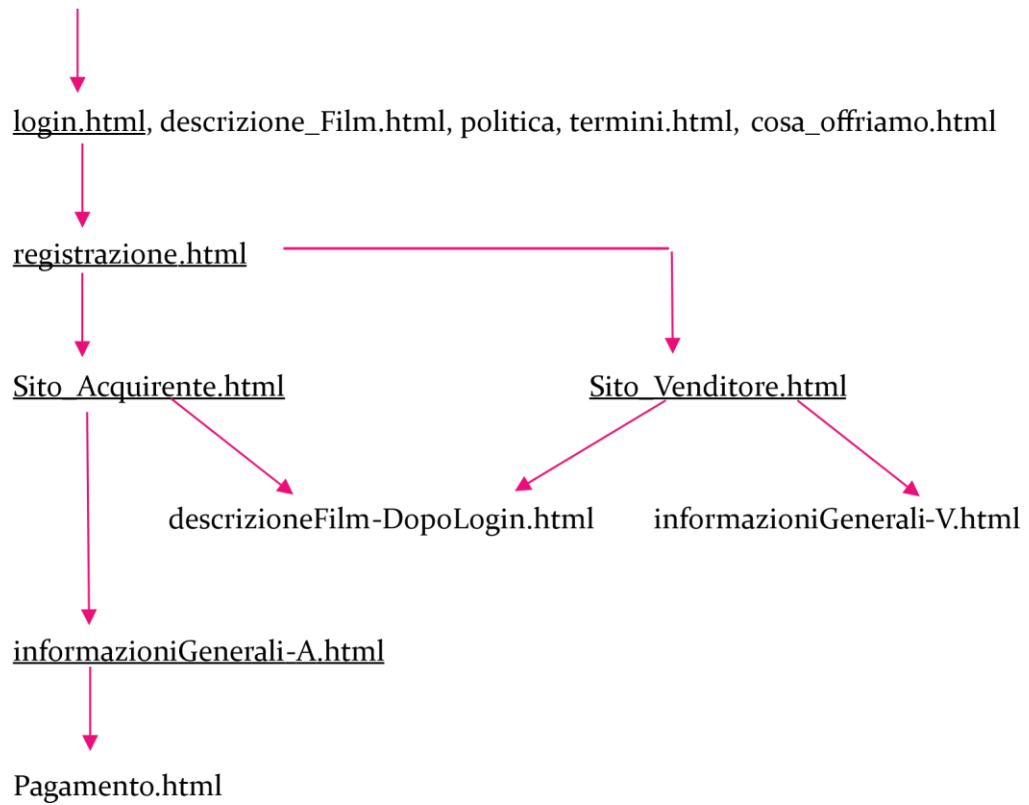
login.html, descrizione_Film.html, politica, termini.html, cosa_offriamo.html

registrazione.html

Sito_Acquirente.html

Sito_Venditore.html

descrizioneFilm-DopoLogin.html

informazioniGenerali-V.html

informazioniGenerali-A.html

Pagamento.html